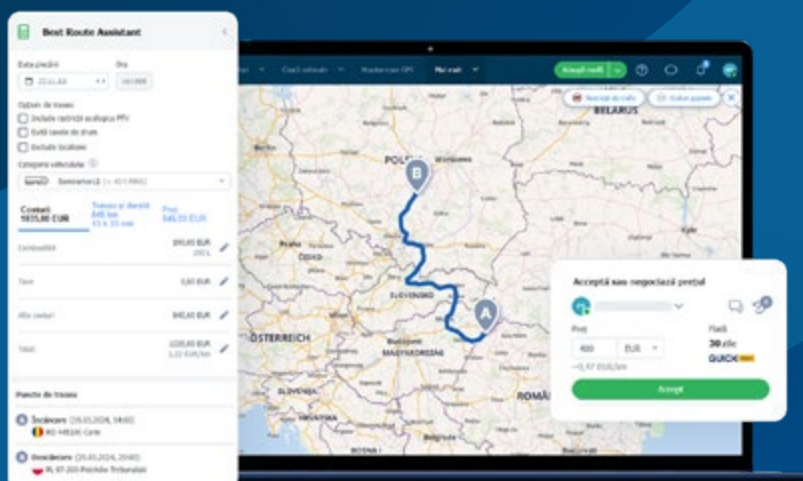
Best Route Assistant

Data plecării
Ora

Opțiuni de traseu
Include restricții ecologice PTV
Evită taxele de drum
Exclude locațiile

Categorie vehiculului
Semiremorcă

Costuri
1655,80 EUR
Traseu și durată
Preț
845,00 EUR

Combustibil
810,80 EUR

Taxe
0,00 EUR

Alte costuri
845,00 EUR

Total
1655,80 EUR

Puncte de traseu
Încărcare
Descărcare

Caută marfă

Restricții de trafic
Ghidare

BELARUS
POLSKA
ÖSTERREICH
SLOVENSKO
MAGYARORSZÁG
ROMÂNIA
SLOVENIJA
BOSNA
Praha
Kraków
Kyiv

Acceptă sau negociază prețul
Preț
400
EUR
Plată
30 zile
QUICK
Accept